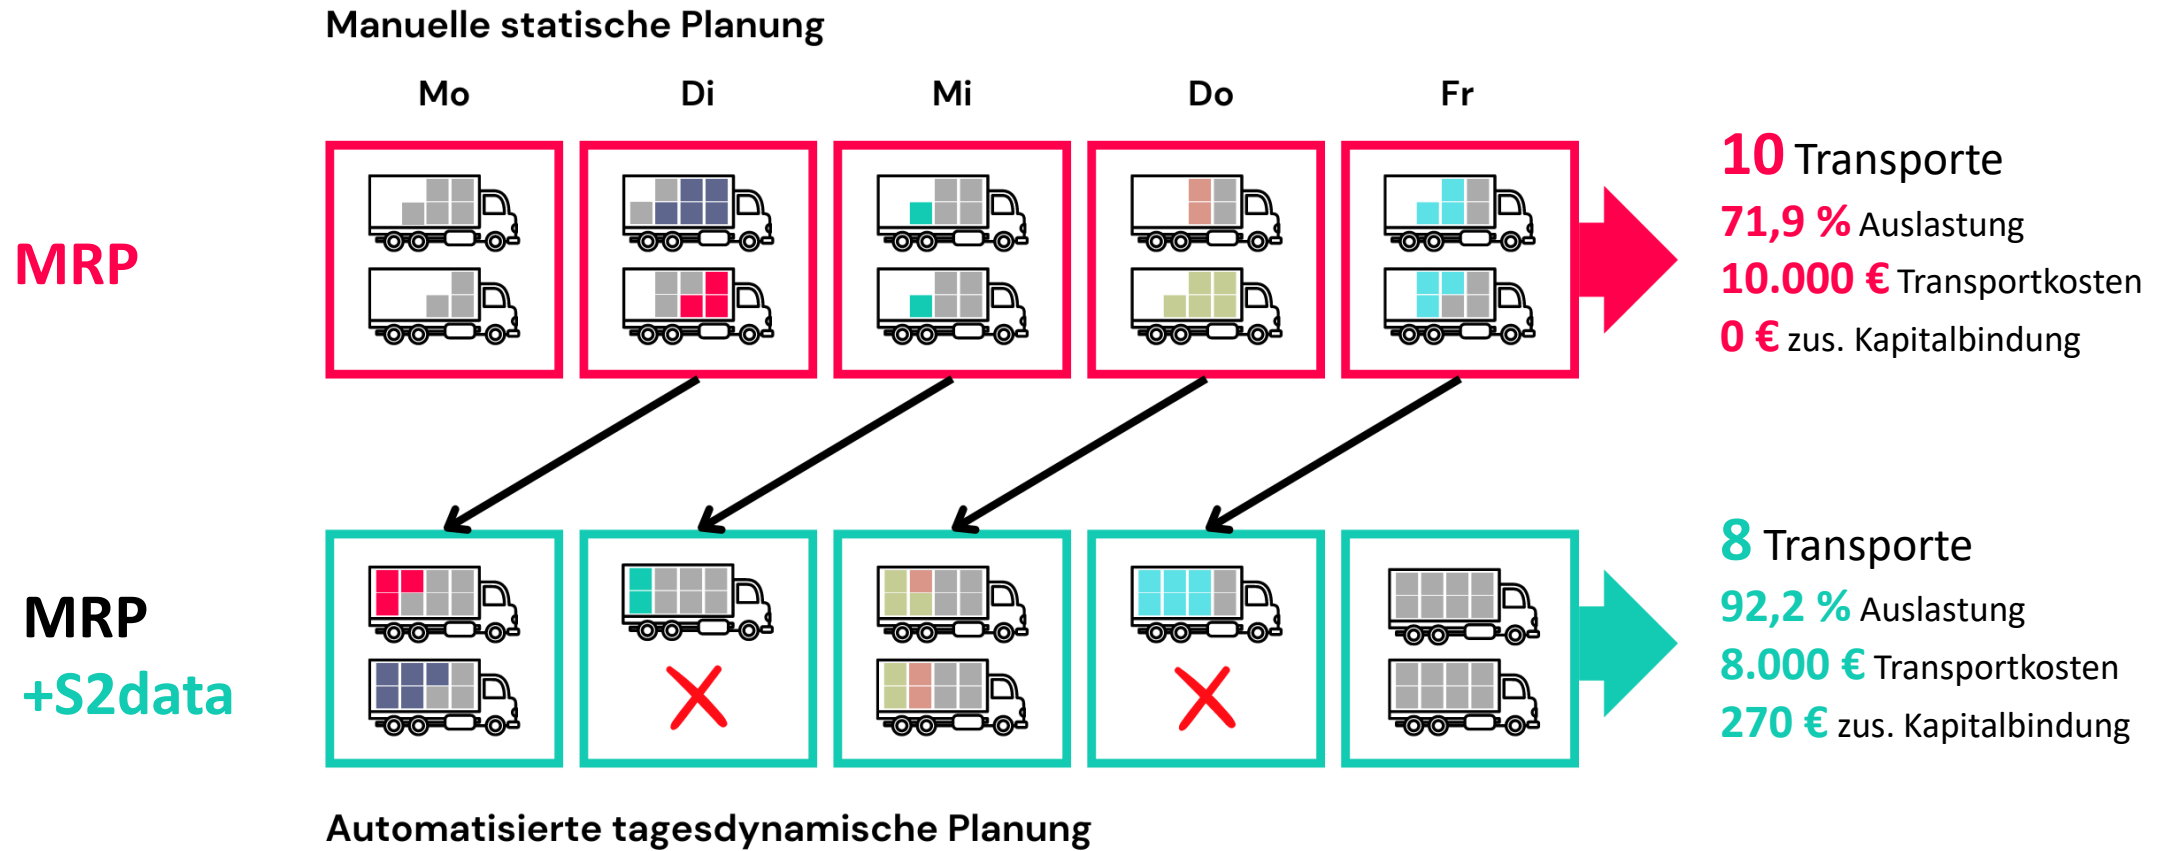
Manuelle statische Planung

Mo

Di

Mi

Do

Fr

MRP

10 Transporte

71,9 % Auslastung

10.000 € Transportkosten

0 € zus. Kapitalbindung

MRP +S2data

8 Transporte

92,2 % Auslastung

8.000 € Transportkosten

270 € zus. Kapitalbindung

Automatisierte tagesdynamische Planung